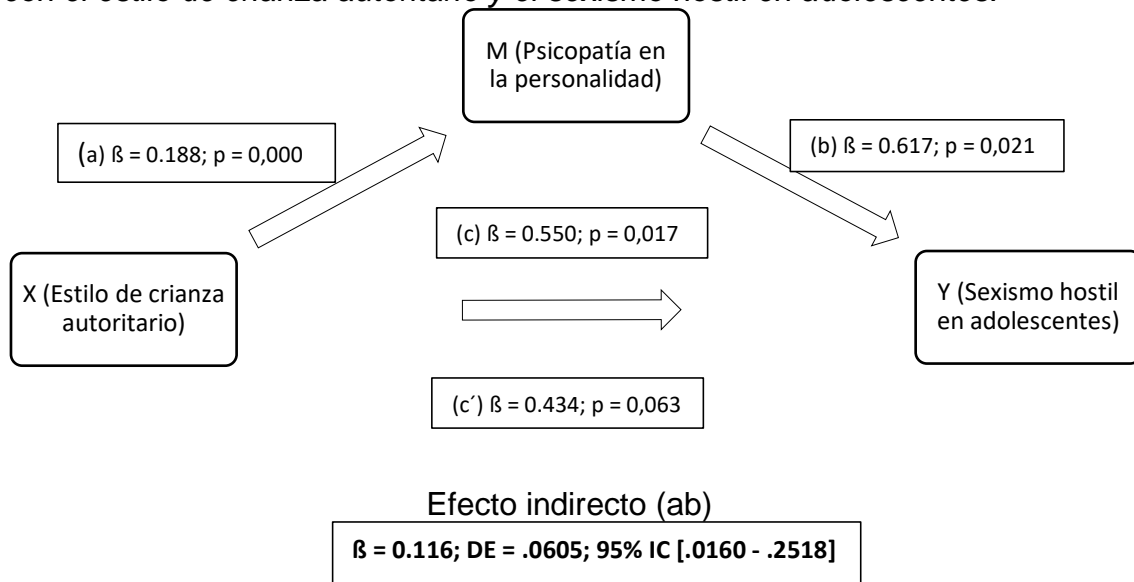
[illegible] el estilo de crianza autoritario y el sexismo hostil en adolescentes.

M (Psicopatía en la personalidad)

(a) ß = 0.188; p = 0,000

(b) ß = 0.617; p = 0,021

(c) ß = 0.550; p = 0,017

X (Estilo de crianza autoritario)

Y (Sexismo hostil en adolescentes)

(c´) ß = 0.434; p = 0,063

Efecto indirecto (ab)

ß = 0.116; DE = .0605; 95% IC [.0160 - .2518]